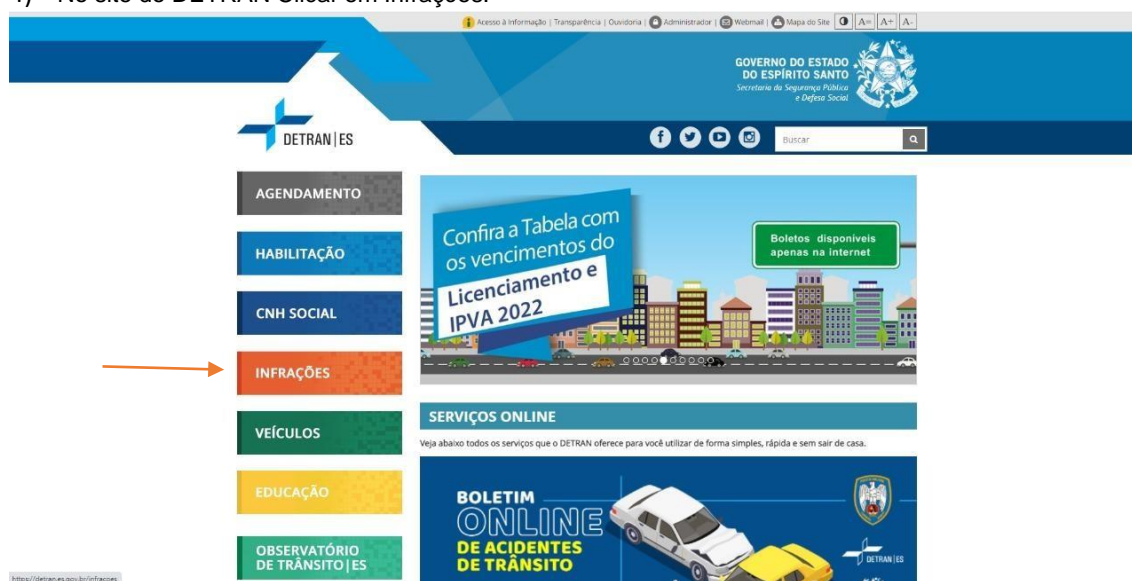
1) No site do DETRAN Clicar em Infrações.

Acesso à Informação | Transparência | Ouvidoria | Administrador | Webmail | Mapa do Site A= A+ A-

GOVERNO DO ESTADO DO ESPÍRITO SANTO
Secretaria da Segurança Pública e Defesa Social

DETRAN | ES

Buscar

AGENDAMENTO

HABILITAÇÃO

CNH SOCIAL

INFRAÇÕES

VEÍCULOS

EDUCAÇÃO

OBSERVATÓRIO DE TRÂNSITO | ES

Confira a Tabela com os vencimentos do Licenciamento e IPVA 2022

Boletos disponíveis apenas na internet

SERVIÇOS ONLINE

Veja abaixo todos os serviços que o DETRAN oferece para você utilizar de forma simples, rápida e sem sair de casa.

BOLETIM ONLINE DE ACIDENTES DE TRÂNSITO

DETRAN | ES

https://detran.es.gov.br/infracoes